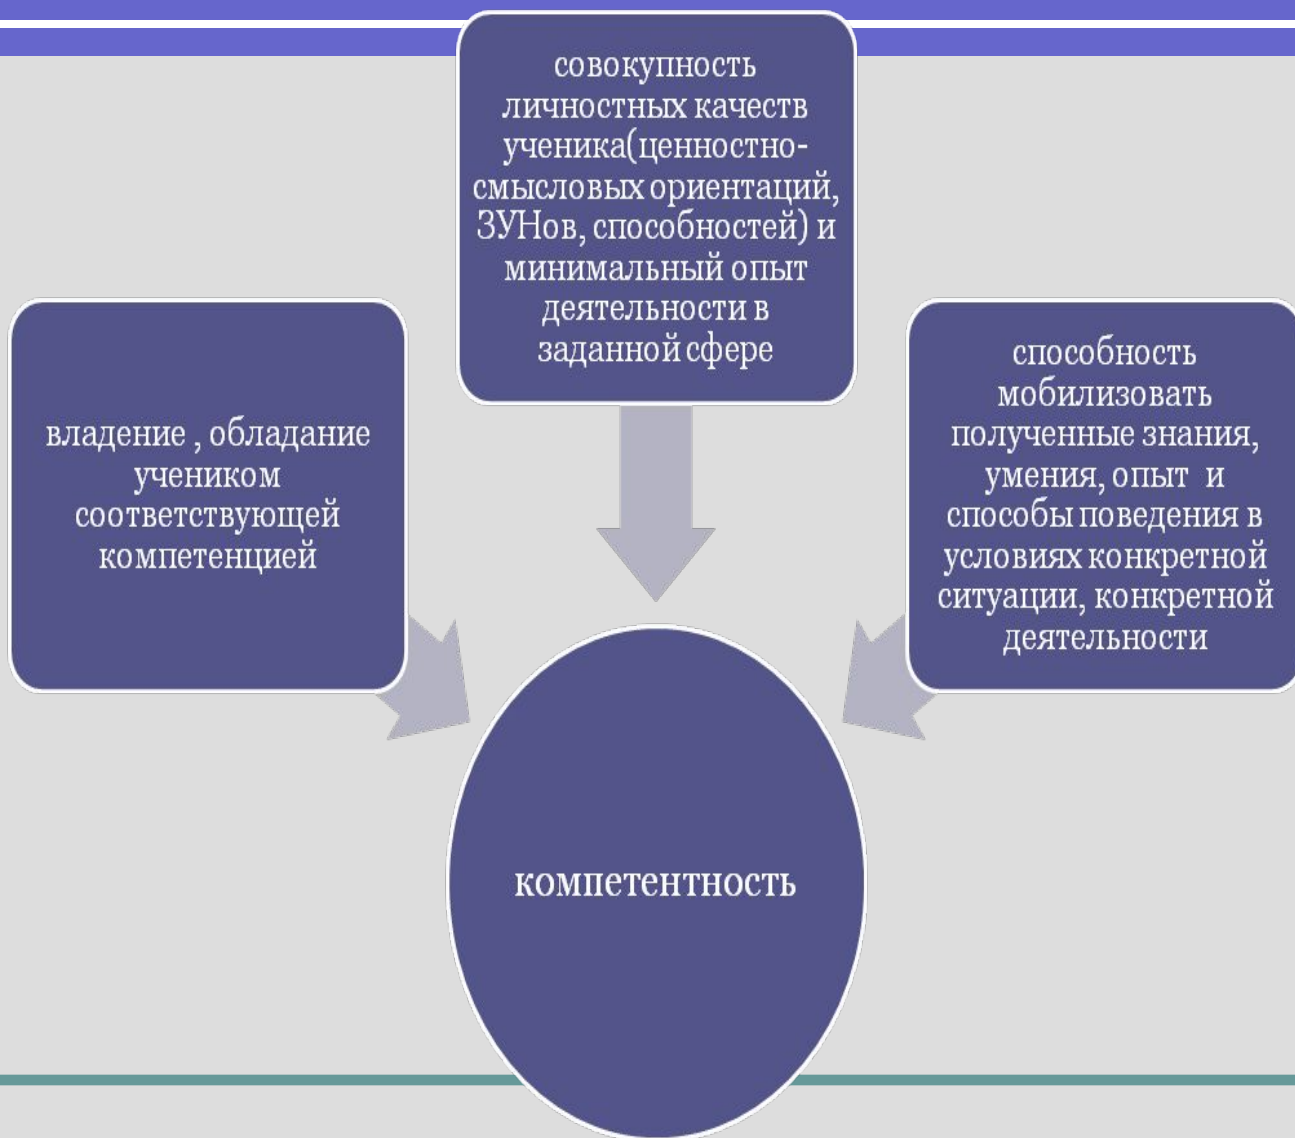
совокупность личностных качеств ученика(ценностно-смысловых ориентаций, ЗУНов, способностей) и минимальный опыт деятельности в заданной сфере

владение , обладание учеником соответствующей компетенцией

способность мобилизовать полученные знания, умения, опыт и способы поведения в условиях конкретной ситуации, конкретной деятельности

компетентность